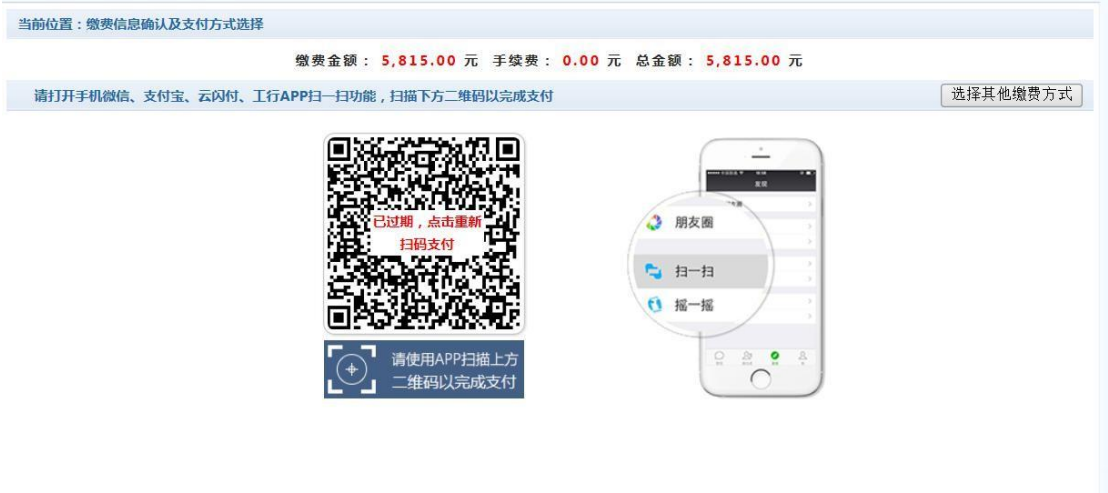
当前位置：缴费信息确认及支付方式选择

缴费金额： 5,815.00 元 手续费： 0.00 元 总金额： 5,815.00 元

请打开手机微信、支付宝、云闪付、工行APP扫一扫功能，扫描下方二维码以完成支付

选择其他缴费方式

已过期，点击重新扫码支付

请使用APP扫描上方二维码以完成支付

发现

朋友圈

扫一扫

摇一摇